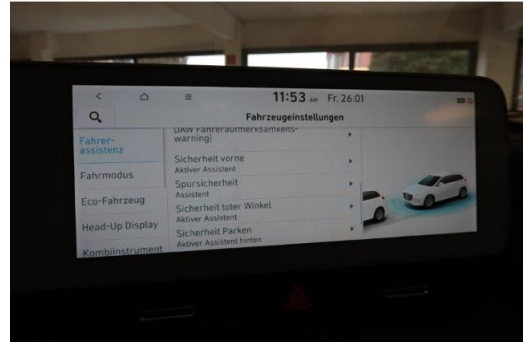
11:53 AM Fr. 26.01

Fahrzeugeinstellungen

Fahrerassistenz

Fahrmodus

Eco-Fahrzeug

Head-Up Display

Kombiinstrument

DAW Fahreraufmerksamkeitswarning)

Sicherheit vorne
Aktiver Assistent

Spursicherheit
Assistent

Sicherheit toter Winkel
Aktiver Assistent

Sicherheit Parken
Aktiver Assistent hinten